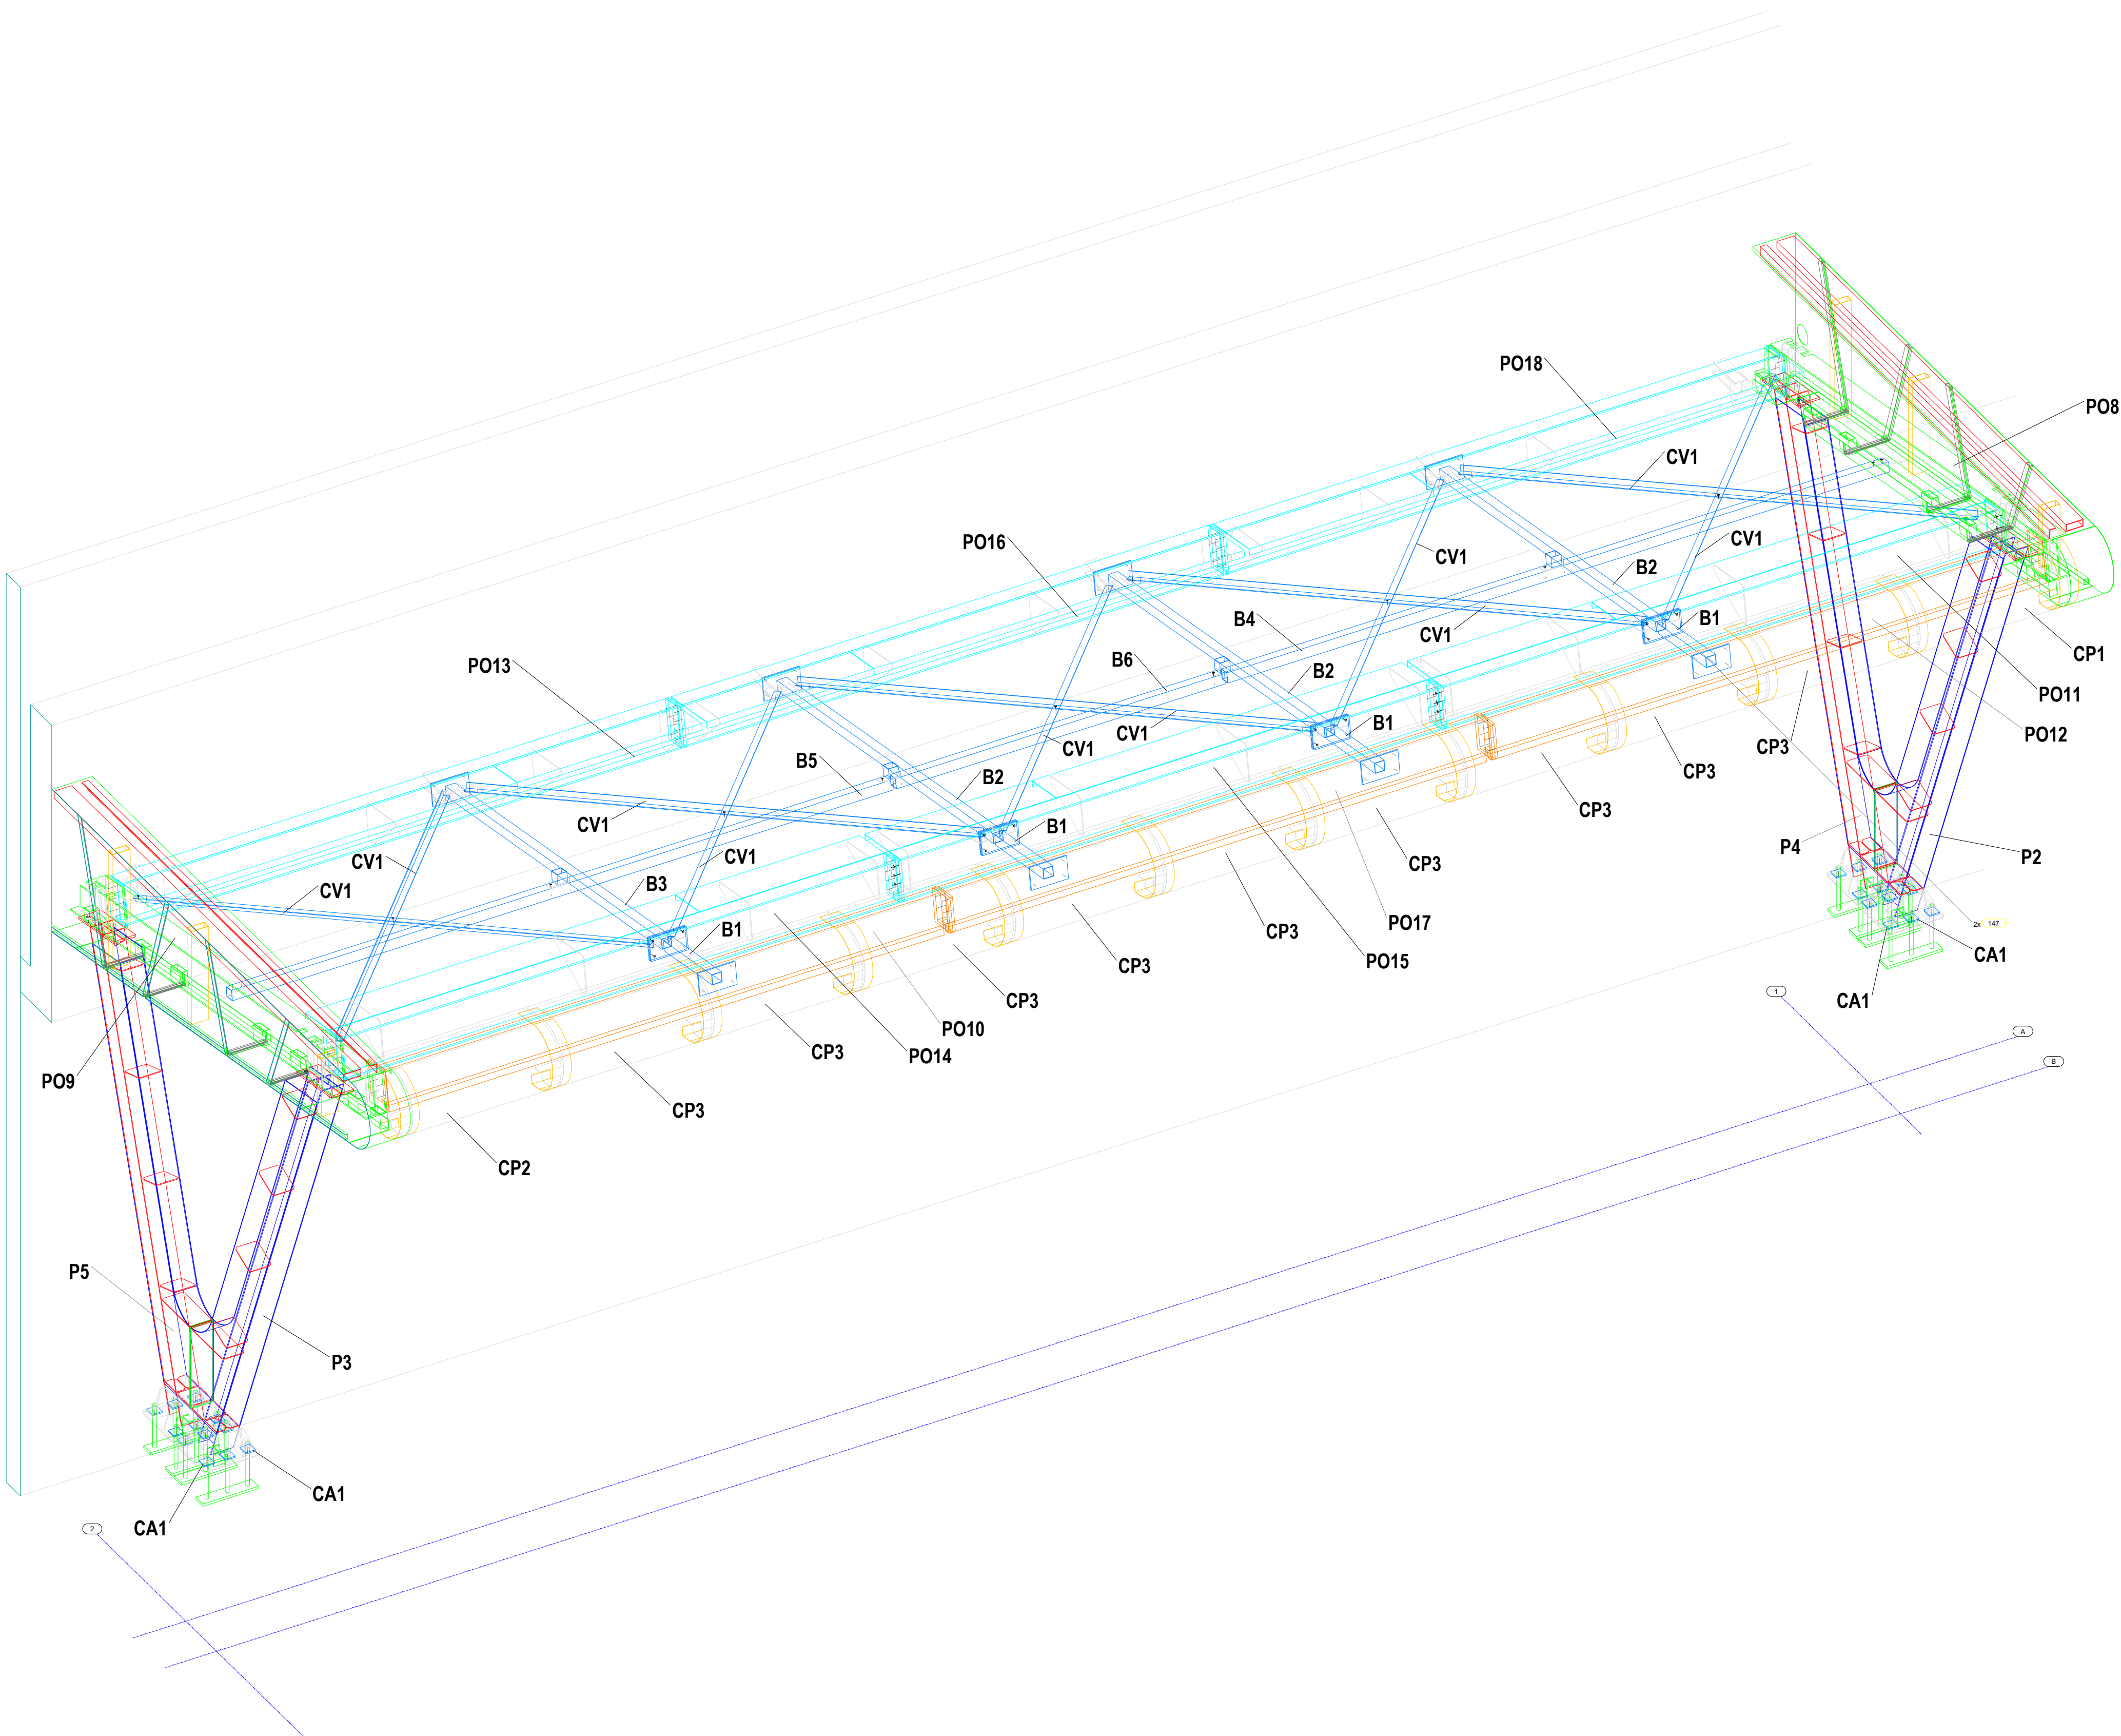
PO18
PO8
CV1
PO16
CV1
CV1
B2
B4
B1
PO13
B6
CV1
CP1
B2
PO11
CV1
B1
CV1
PO12
B5
B2
CP3
CP3
CV1
B1
CV1
CP3
CV1
CP3
P4
P2
B3
CV1
B1
PO17
CP3
2x 147
PO15
CA1
PO10
CP3
CA1
CP3
1
PO9
CP3
PO14
A
B
CP3
CP2
P5
P3
CA1
CA1
2